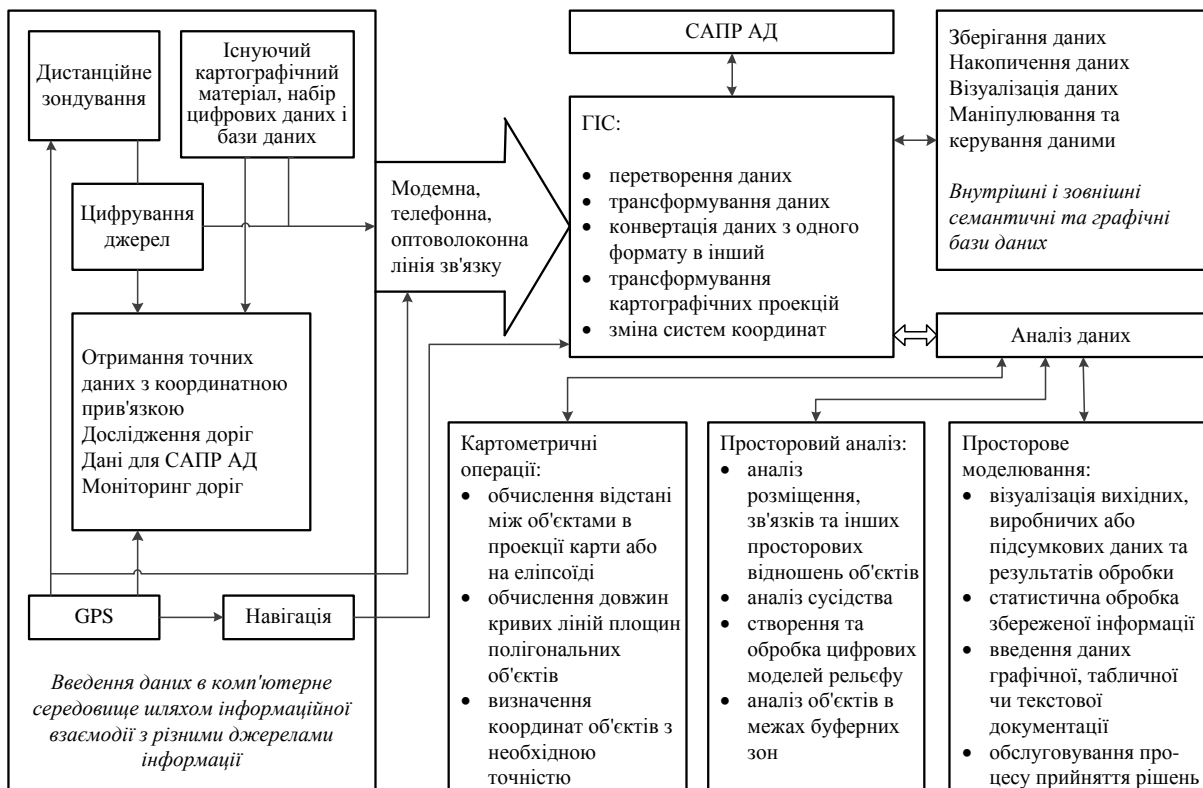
Дистанційне зондування

Існуючий картографічний матеріал, набір цифрових даних і бази даних

Цифрування джерел

Отримання точних даних з координатною прив'язкою
Дослідження доріг
Дані для САПР АД
Моніторинг доріг

GPS

Навігація

*Введення даних в комп'ютерне середовище шляхом інформаційної взаємодії з різними джерелами інформації*

Модемна, телефонна, оптоволоконна лінія зв'язку

САПР АД

ГІС:

- перетворення даних
- трансформування даних
- конвертація даних з одного формату в інший
- трансформування картографічних проекцій
- зміна систем координат

Зберігання даних
Накопичення даних
Візуалізація даних
Маніпулювання та керування даними

*Внутрішні і зовнішні семантичні та графічні бази даних*

Аналіз даних

Картометричні операції:
- обчислення відстані між об'єктами в проекції карти або на еліпсоїді
- обчислення довжин кривих ліній площин полігональних об'єктів
- визначення координат об'єктів з необхідною точністю

Просторовий аналіз:
- аналіз розміщення, зв'язків та інших просторових відношень об'єктів
- аналіз сусідства
- створення та обробка цифрових моделей рельєфу
- аналіз об'єктів в межах буферних зон

Просторове моделювання:
- візуалізація вихідних, виробничих або підсумкових даних та результатів обробки
- статистична обробка збереженої інформації
- введення даних графічної, табличної чи текстової документації
- обслуговування процесу прийняття рішень